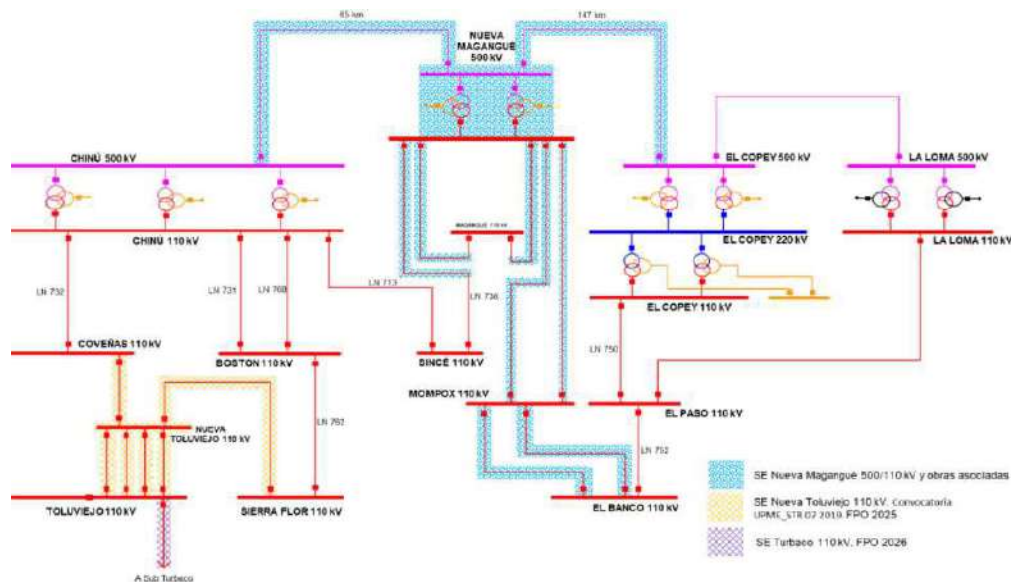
85 km

147 km

NUEVA MAGANGUÉ 500 kV

CHINÚ 500 kV

EL COPEY 500 kV

LA LOMA 500 kV

CHINÚ 110 kV

MAGANGUÉ 110 kV

EL COPEY 220 kV

LA LOMA 110 kV

LN 732

LN 731

LN 768

LN 713

LN 736

EL COPEY 110 kV

LN 750

COVEÑAS 110 kV

BOSTON 110 kV

SINCÉ 110 kV

MOMPOX 110 kV

EL PASO 110 kV

NUEVA TOLUVIEJO 110 kV

LN 762

LN 752

TOLUVIEJO 110 kV

SIERRA FLOR 110 kV

EL BANCO 110 kV

A Sub Turbaco

SE Nueva Magangué 500/110 kV y obras asociadas

SE Nueva Toluviejo 110 kV. Convocatoria UPME_STR 02 2019. FPO 2025

SE Turbaco 110 kV. FPO 2026